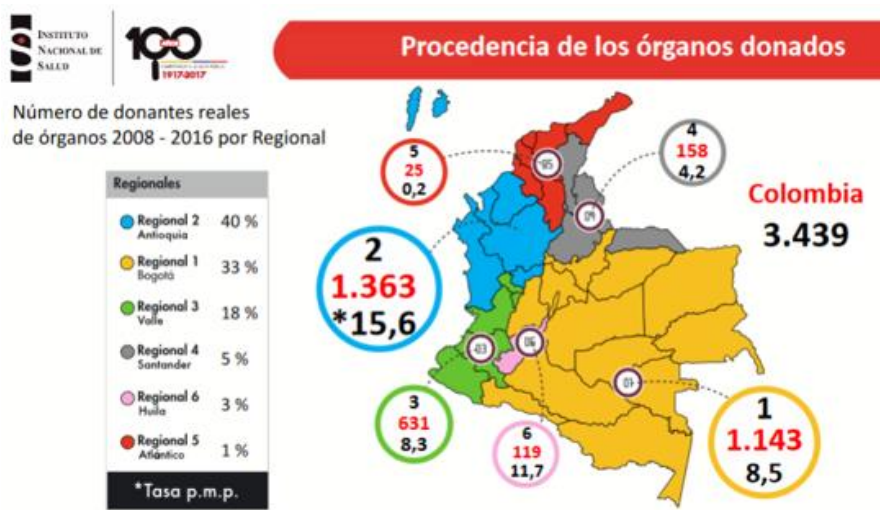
INSTITUTO NACIONAL DE SALUD

100
1917-2017

Procedencia de los órganos donados

Número de donantes reales de órganos 2008 - 2016 por Regional

| Regionales | |
|---|---|
| Regional 2 Antioquia | 40 % |
| Regional 1 Bogotá | 33 % |
| Regional 3 Valle | 18 % |
| Regional 4 Santander | 5 % |
| Regional 6 Huila | 3 % |
| Regional 5 Atlántico | 1 % |

*Tasa p.m.p.

5
25
0,2

4
158
4,2

Colombia
3.439

2
1.363
*15,6

3
631
8,3

6
119
11,7

1
1.143
8,5

05
04
03
06
01